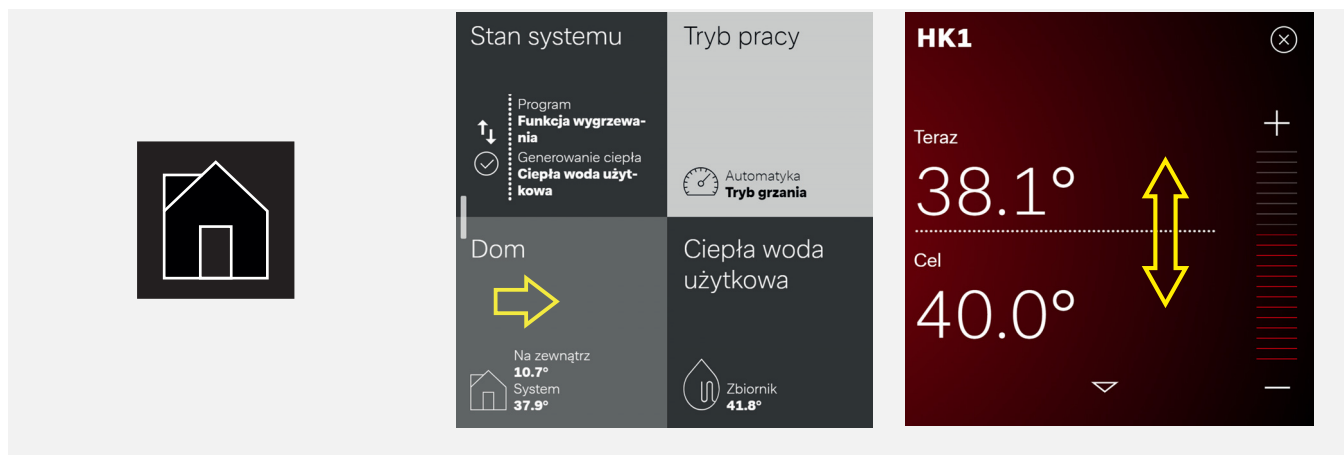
Stan systemu

Program
Funkcja wygrzewania
Generowanie ciepła
Ciepła woda użytkowa

Tryb pracy

Automatyka
Tryb grzania

Dom

Na zewnątrz
10.7°
System
37.9°

Ciepła woda użytkowa

Zbiornik
41.8°

HK1

Teraz
38.1°
Cel
40.0°

+
—